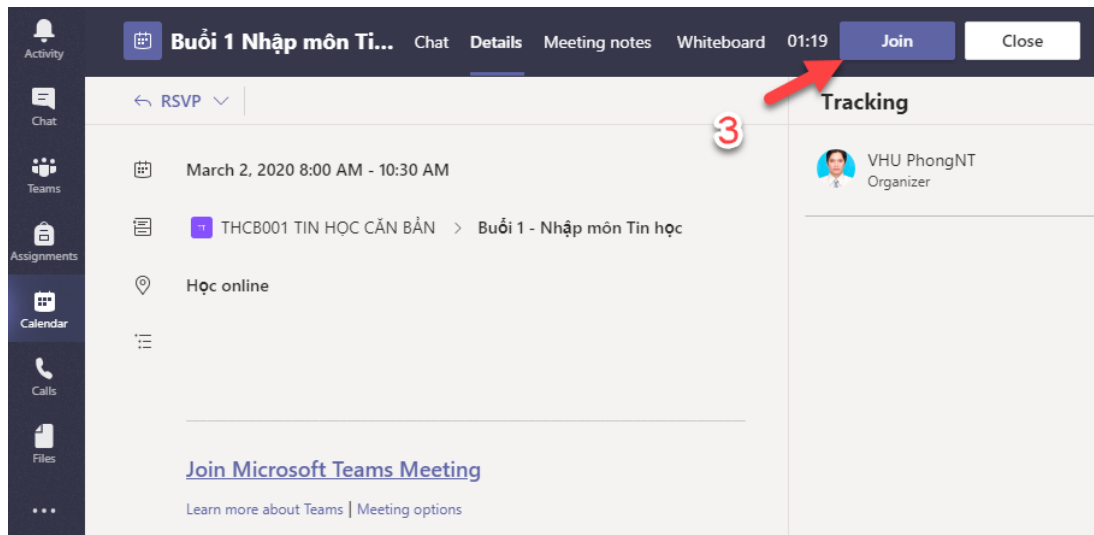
Activity
Chat
Teams
Assignments
Calendar
Calls
Files
...

Buổi 1 Nhập môn Ti... Chat Details Meeting notes Whiteboard 01:19 Join Close

RSVP

3

Tracking

March 2, 2020 8:00 AM - 10:30 AM

THCB001 TIN HỌC CĂN BẢN > Buổi 1 - Nhập môn Tin học

Học online

VHU PhongNT
Organizer

Join Microsoft Teams Meeting

Learn more about Teams | Meeting options